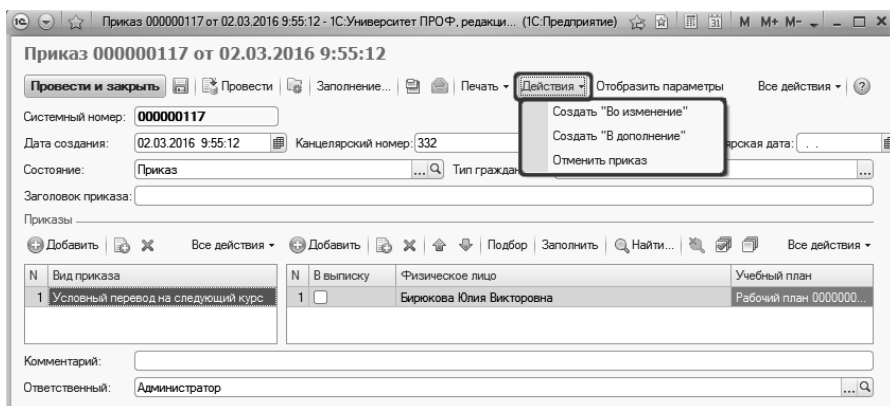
Приказ 000000117 от 02.03.2016 9:55:12 - 1С:Университет ПРОФ, редакци... (1С:Предприятие) M M+ M-

Приказ 000000117 от 02.03.2016 9:55:12

Провести и закрыть | Провести | Заполнение... | Печать | Действия | Отобразить параметры | Все действия | ?

Системный номер: 000000117

Дата создания: 02.03.2016 9:55:12 Канцелярский номер: 332 арская дата: . .

Состояние: Приказ Тип граждан

Заголовок приказа:

Создать "Во изменение"
Создать "В дополнение"
Отменить приказ

Приказы

Добавить | Все действия | Добавить | Подбор | Заполнить | Найти... | Все действия

| N | Вид приказа |
|---|---|
| 1 | Условный перевод на следующий курс |

| N | В выписку | Физическое лицо | Учебный план |
|---|---|---|---|
| 1 | | Бирюкова Юлия Викторовна | Рабочий план 0000000... |

Комментарий:

Ответственный: Администратор